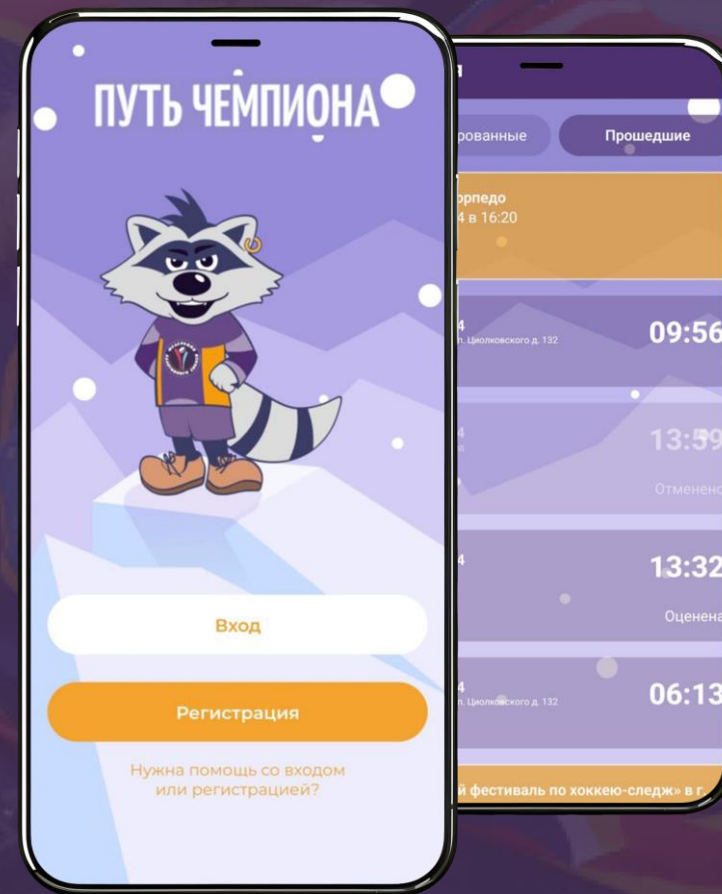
ПУТЬ ЧЕМПИОНА

Вход

Регистрация

Нужна помощь со входом или регистрацией?

рованные

Прошедшие

орпедо
4 в 16:20

4
л. Циолковского д. 132

09:56

4

13:59

Отменено

4

13:32

Оценена

4
л. Циолковского д. 132

06:13

й фестиваль по хоккею-следж» в г.